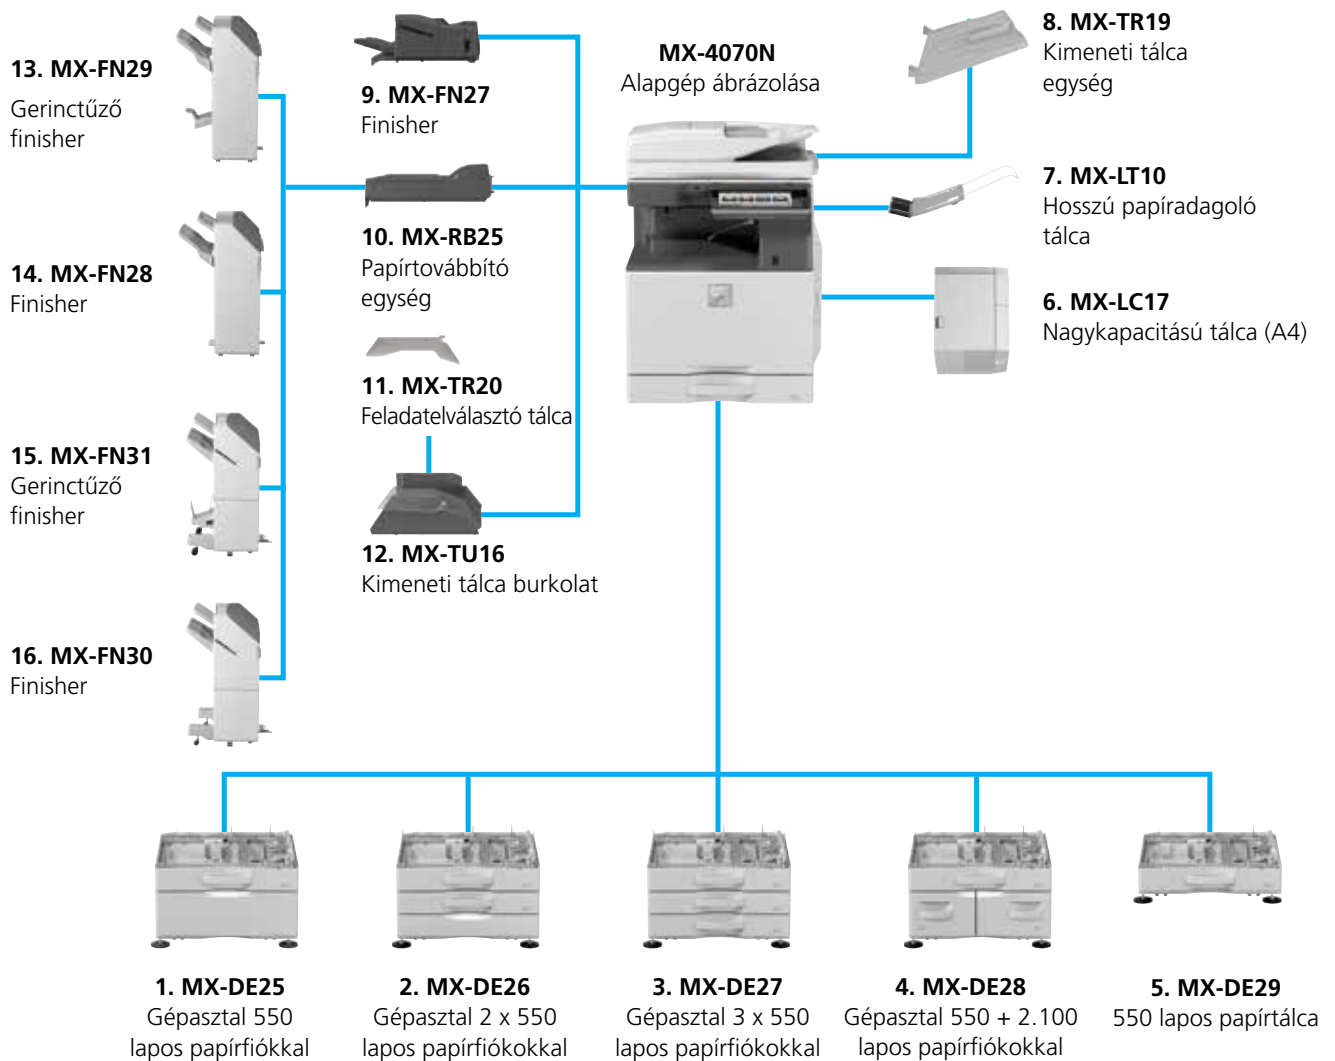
13. MX-FN29
Gerinctűző finisher

9. MX-FN27
Finisher

MX-4070N
Alapgép ábrázolása

8. MX-TR19
Kimeneti tálca egység

7. MX-LT10
Hosszú papíradagoló tálca

10. MX-RB25
Papírtovábbító egység

14. MX-FN28
Finisher

6. MX-LC17
Nagykapacitású tálca (A4)

11. MX-TR20
Feladatelválasztó tálca

15. MX-FN31
Gerinctűző finisher

12. MX-TU16
Kimeneti tálca burkolat

16. MX-FN30
Finisher

1. MX-DE25
Gépasztal 550 lapos papírfiókkal

2. MX-DE26
Gépasztal 2 x 550 lapos papírfiókokkal

3. MX-DE27
Gépasztal 3 x 550 lapos papírfiókokkal

4. MX-DE28
Gépasztal 550 + 2.100 lapos papírfiókokkal

5. MX-DE29
550 lapos papírtálca